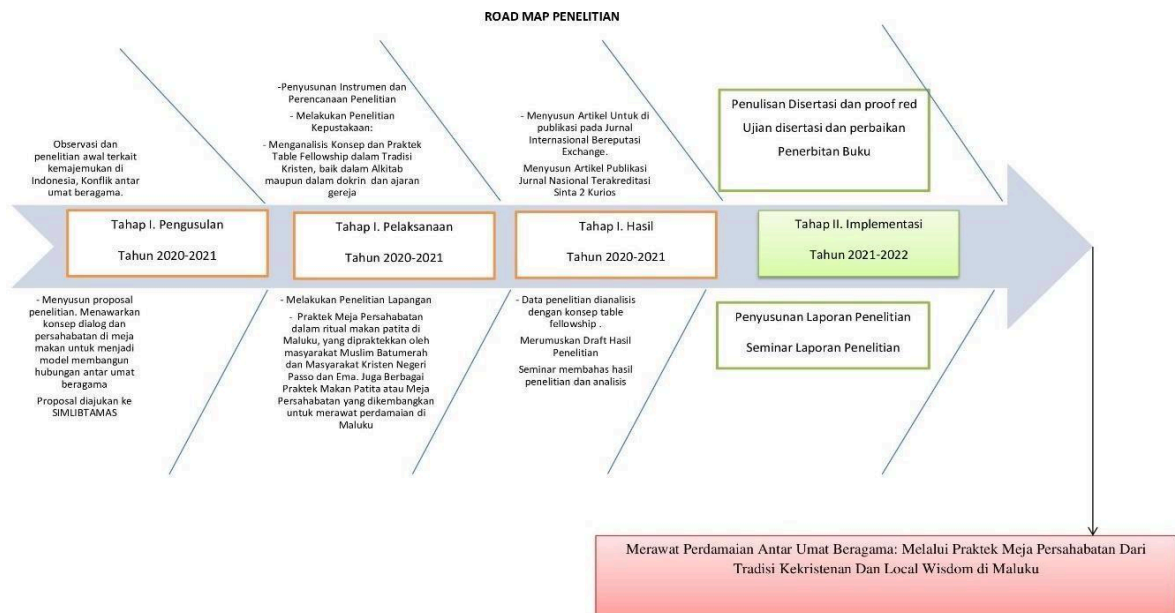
ROAD MAP PENELITIAN

Observasi dan penelitian awal terkait kemajemukan di Indonesia, Konflik antar umat beragama.

-Penyusunan Instrumen dan Perencanaan Penelitian

- Melakukan Penelitian Kepustakaan:

- Menganalisis Konsep dan Praktek Table Fellowship dalam Tradisi Kristen, baik dalam Alkitab maupun dalam dokrin dan ajaran gereja

- Menyusun Artikel Untuk di publikasi pada Jurnal Internasional Bereputasi Exchange.

Menyusun Artikel Publikasi Jurnal Nasional Terakreditasi Sinta 2 Kurios

Penulisan Disertasi dan proof red

Ujian disertasi dan perbaikan

Penerbitan Buku

Tahap I. Pengusulan

Tahun 2020-2021

Tahap I. Pelaksanaan

Tahun 2020-2021

Tahap I. Hasil

Tahun 2020-2021

Tahap II. Implementasi

Tahun 2021-2022

- Menyusun proposal penelitian. Menawarkan konsep dialog dan persahabatan di meja makan untuk menjadi model membangun hubungan antar umat beragama

Proposal diajukan ke SIMLIBTAMAS

- Melakukan Penelitian Lapangan

- Praktek Meja Persahabatan dalam ritual makan patita di Maluku, yang dipraktekkan oleh masyarakat Muslim Batumerah dan Masyarakat Kristen Negeri Passo dan Ema. Juga Berbagai Praktek Makan Patita atau Meja Persahabatan yang dikembangkan untuk merawat perdamaian di Maluku

- Data penelitian dianalisis dengan konsep table fellowship .

Merumuskan Draft Hasil Penelitian

Seminar membahas hasil penelitian dan analisis

Penyusunan Laporan Penelitian

Seminar Laporan Penelitian

Merawat Perdamaian Antar Umat Beragama: Melalui Praktek Meja Persahabatan Dari Tradisi Kekristenan Dan Local Wisdom di Maluku